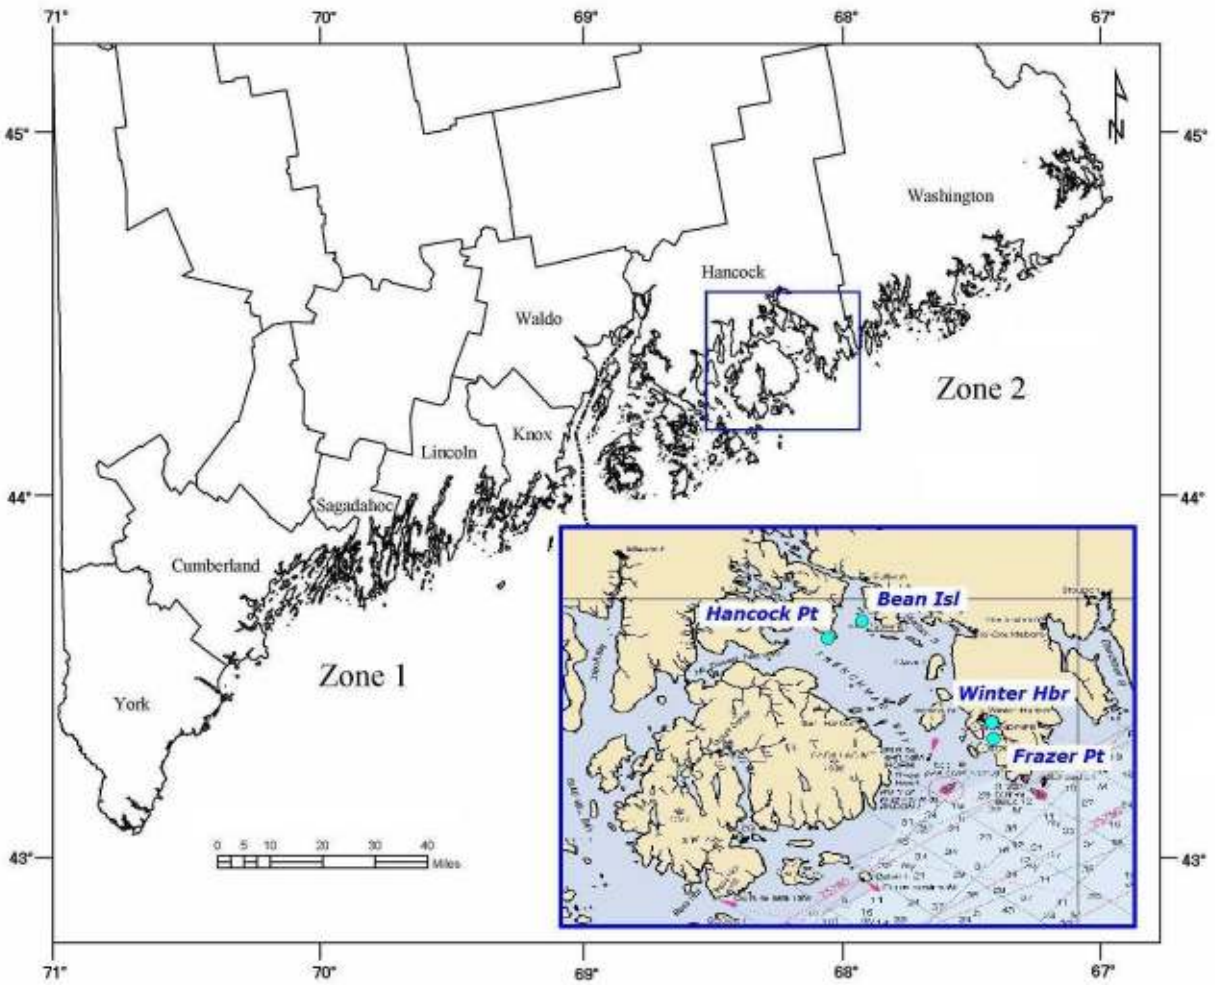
71° 70° 69° 68° 67°

45° 45°

N

Washington

Hancock

Waldo

Zone 2

Knox

Lincoln

44° 44°

Sagadahoc

Cumberland

Hancock Pt

Bean Isl

Zone 1

Winter Hbr

York

Frazer Pt

0 5 10 20 30 40

Miles

43° 43°

71° 70° 69° 68° 67°